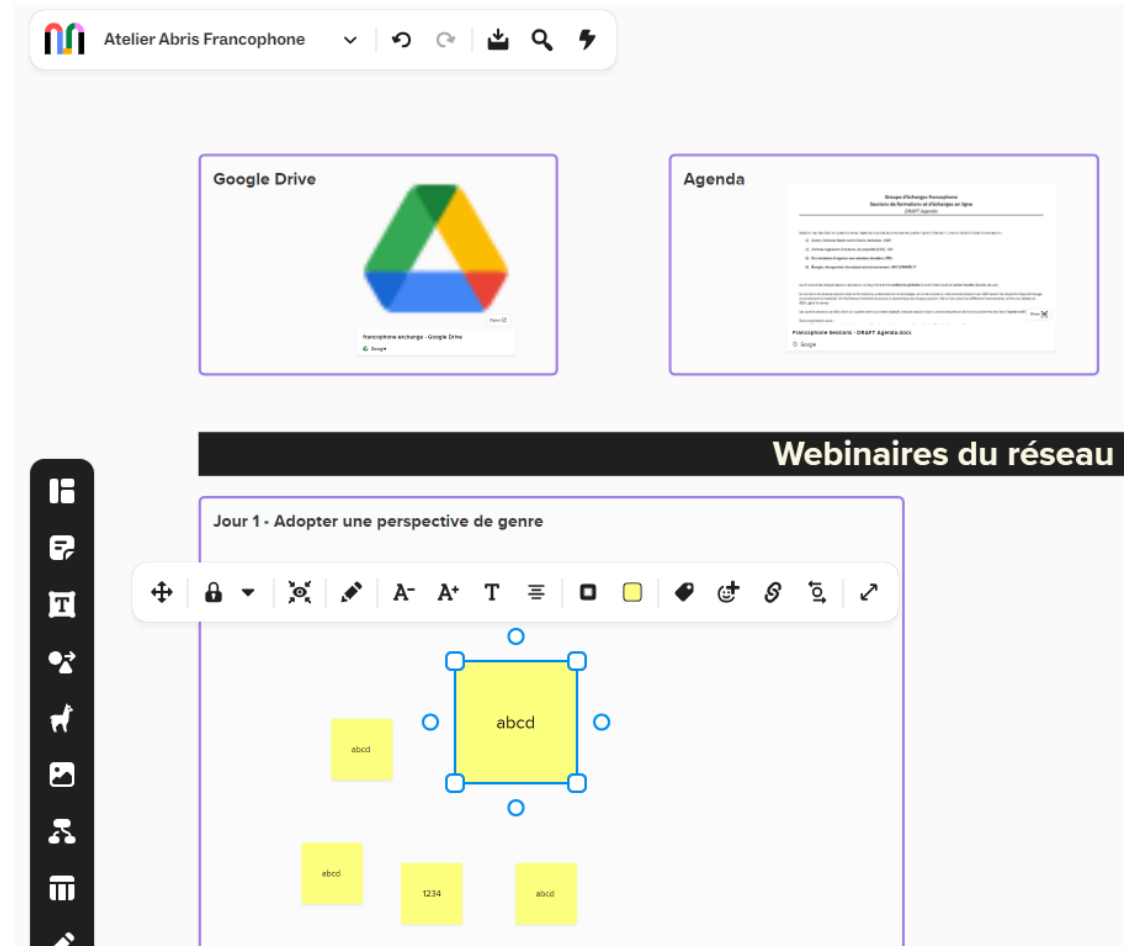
Atelier Abris Francophone

Google Drive

Open

francophone exchange - Google Drive

Google

Agenda

Groupe d'échanges francophone
Sessions de formations et d'échanges en ligne
DRAFT Agenda

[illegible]

Francophone Sessions - DRAFT Agenda.docx

Google

Webinaires du réseau

Jour 1 - Adopter une perspective de genre

abcd

abcd

abcd

1234

abcd